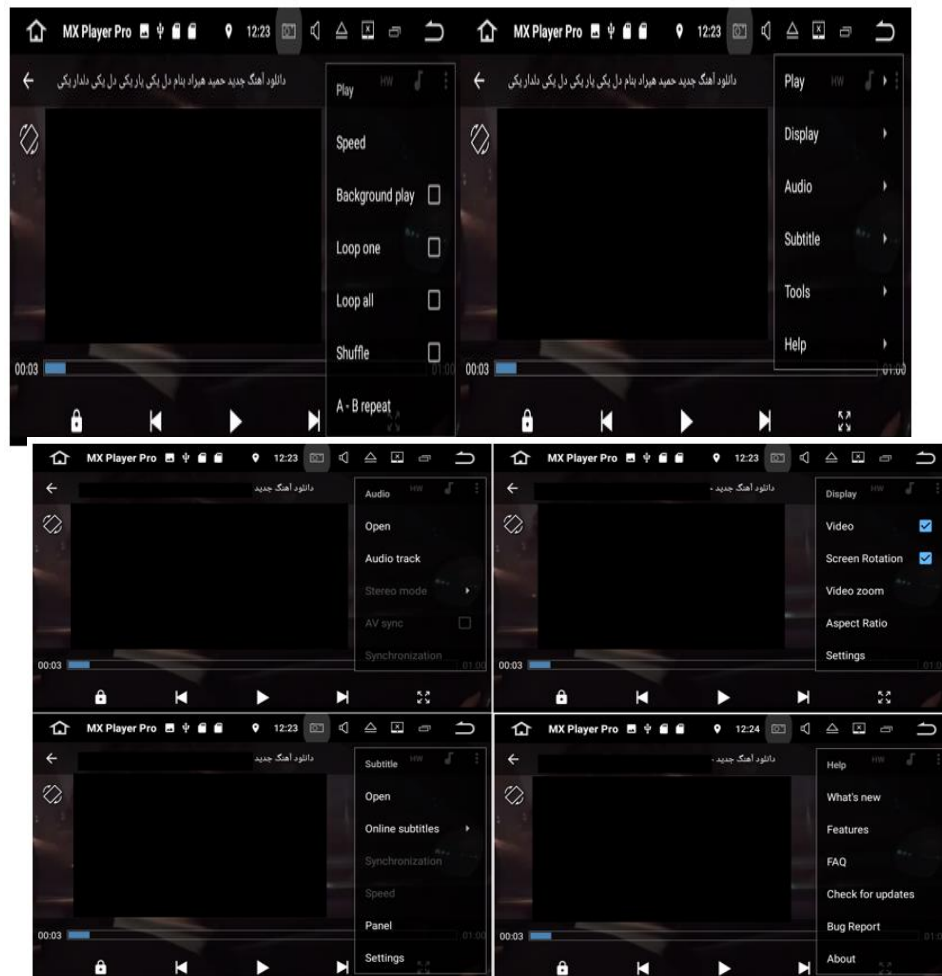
MX Player Pro 12:23

دانلود آهنگ جدید حمید هیراد بنام دل یکی یار یکی دل یکی دلدار یکی

Play HW

Speed

Background play

Loop one

Loop all

Shuffle

A - B repeat

00:03 01:00

MX Player Pro 12:23

دانلود آهنگ جدید حمید هیراد بنام دل یکی یار یکی دل یکی دلدار یکی

Play HW

Display

Audio

Subtitle

Tools

Help

00:03 01:00

MX Player Pro 12:23

دانلود آهنگ جدید

Audio HW

Open

Audio track

Stereo mode

AV sync

Synchronization

00:03 01:00

MX Player Pro 12:23

دانلود آهنگ جدید -

Display HW

Video

Screen Rotation

Video zoom

Aspect Ratio

Settings

00:03 01:00

MX Player Pro 12:23

دانلود آهنگ جدید

Subtitle HW

Open

Online subtitles

Synchronization

Speed

Panel

Settings

00:03 01:00

MX Player Pro 12:24

دانلود آهنگ جدید -

Help HW

What's new

Features

FAQ

Check for updates

Bug Report

About

00:03